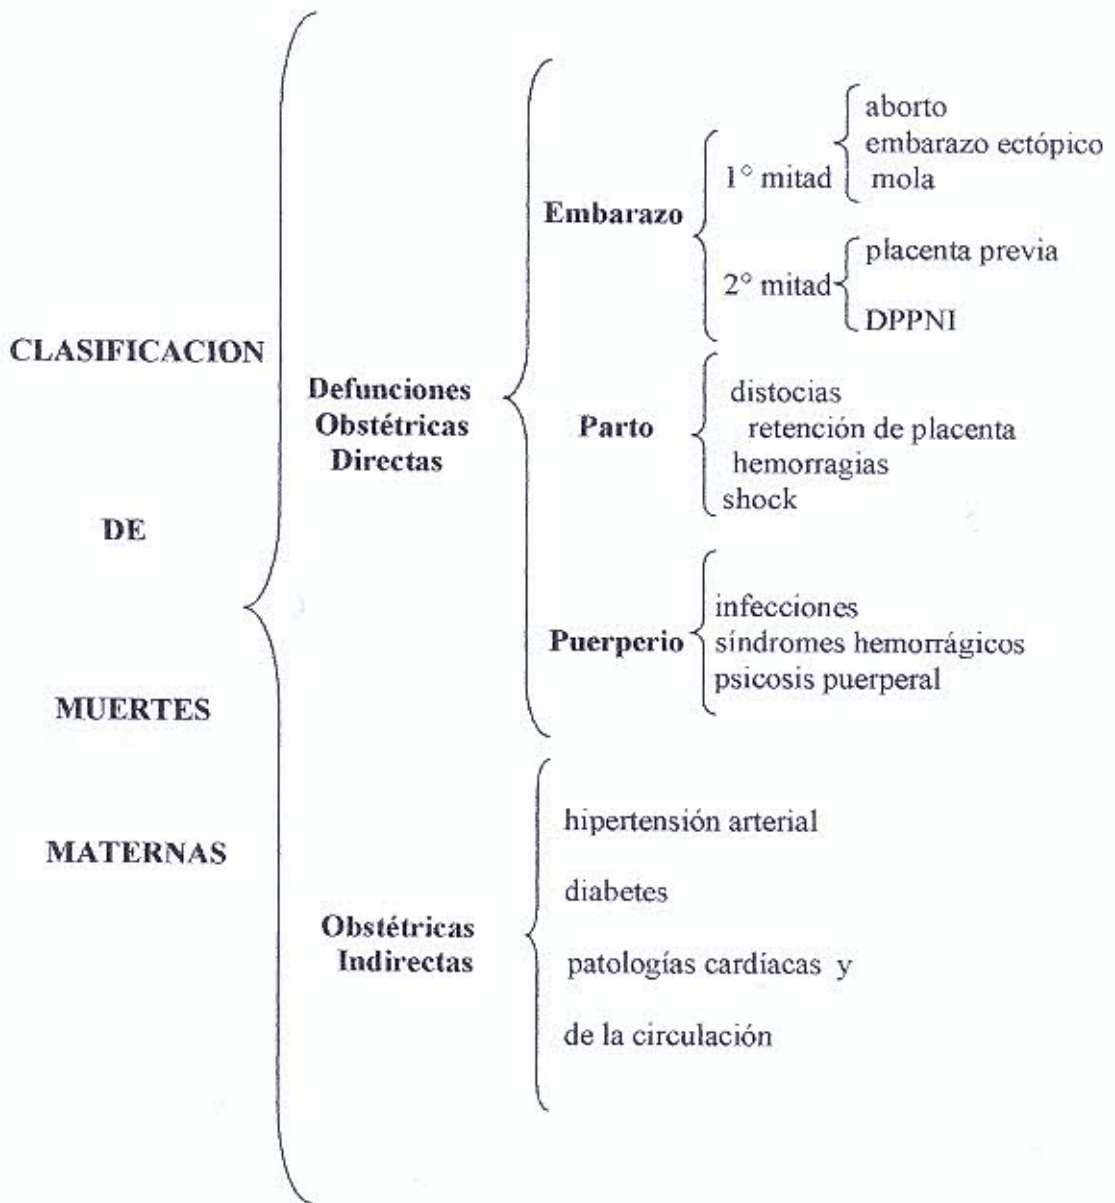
CLASIFICACION

DE

MUERTES

MATERNAS

Defunciones Obstétricas Directas

Embarazo

1° mitad

aborto
embarazo ectópico
mola

2° mitad

placenta previa

DPPNI

Parto

distocias
retención de placenta
hemorragias
shock

Puerperio

infecciones
síndromes hemorrágicos
psicosis puerperal

Obstétricas Indirectas

hipertensión arterial

diabetes

patologías cardíacas y

de la circulación